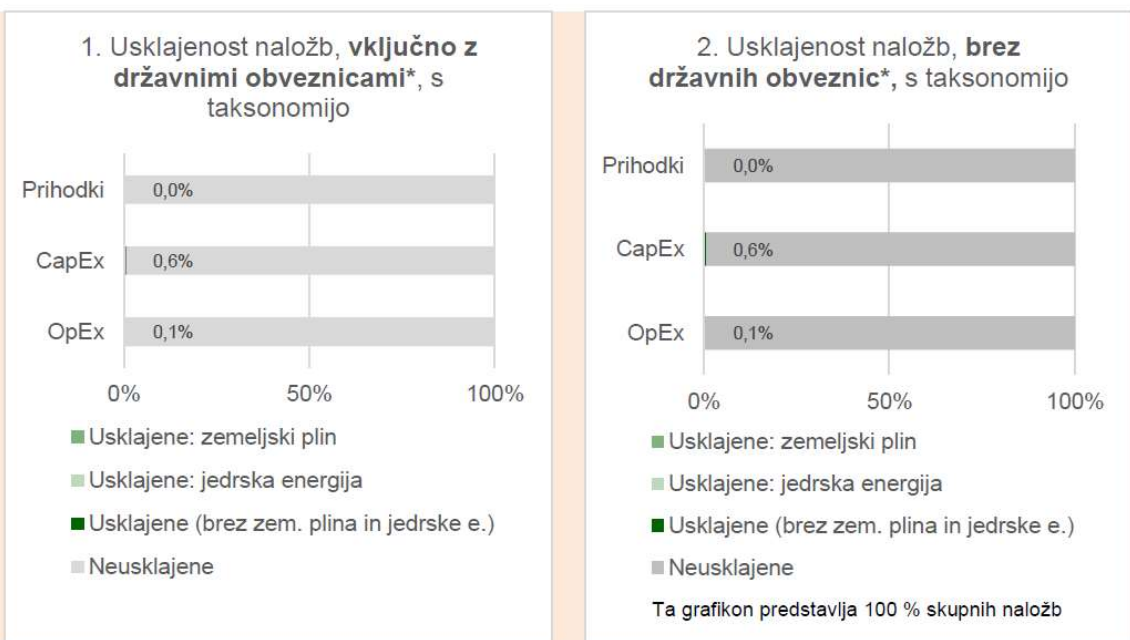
1. Usklajenost naložb, **vključno z državnimi obveznicami***, s taksonomijo

Prihodki 0,0%

CapEx 0,6%

OpEx 0,1%

0% 50% 100%

Usklajene: zemeljski plin

Usklajene: jedrska energija

Usklajene (brez zem. plina in jedrske e.)

Neusklajene

2. Usklajenost naložb, **brez državnih obveznic***, s taksonomijo

Prihodki 0,0%

CapEx 0,6%

OpEx 0,1%

0% 50% 100%

Usklajene: zemeljski plin

Usklajene: jedrska energija

Usklajene (brez zem. plina in jedrske e.)

Neusklajene

Ta grafikon predstavlja 100 % skupnih naložb